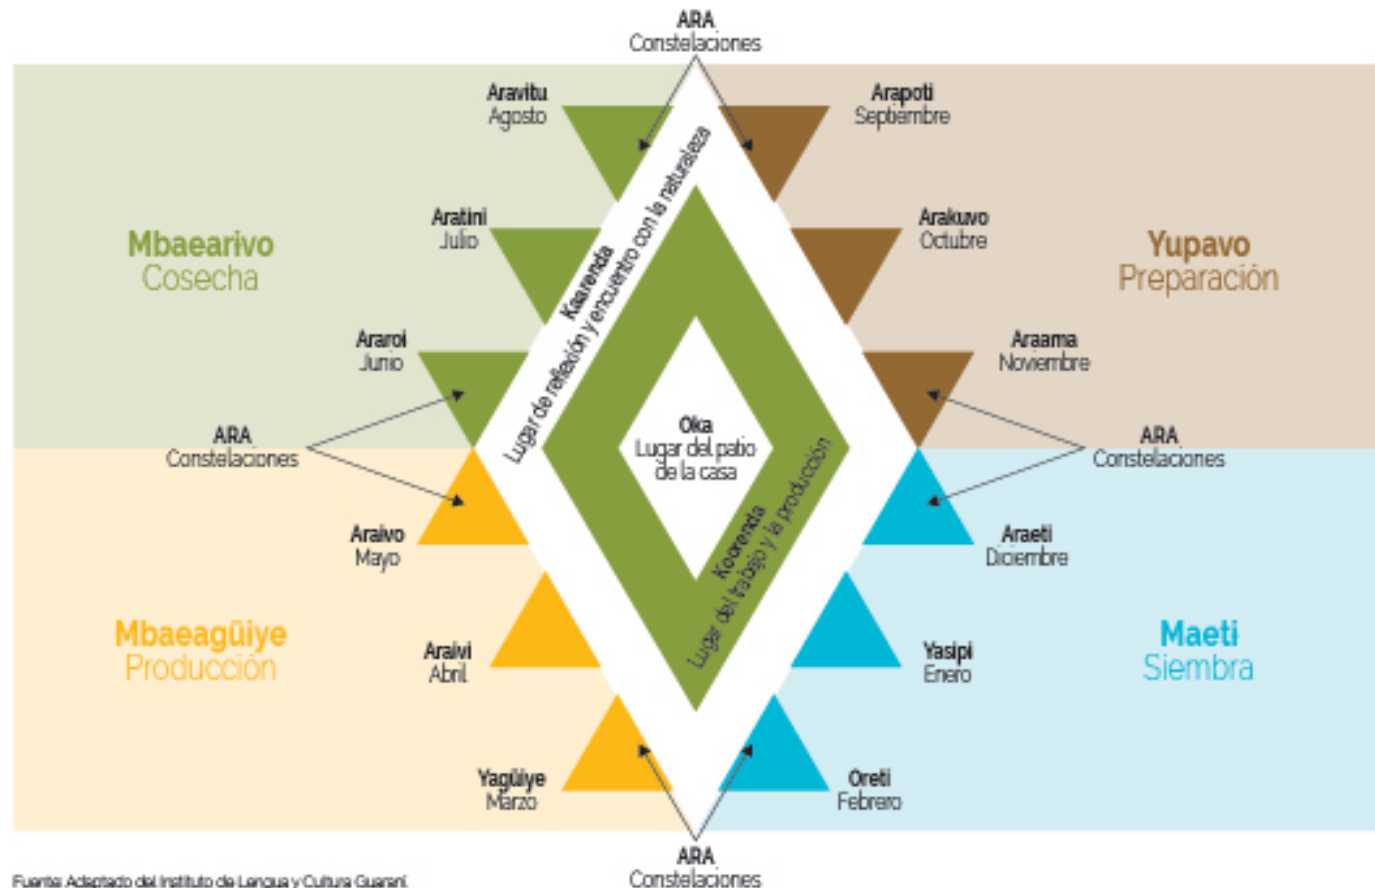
ARA
Constelaciones

Aravitu
Agosto

Arapoti
Septiembre

Aratini
Julio

Arakuvo
Octubre

Mbaearivo
Cosecha

Yupavo
Preparación

Araroi
Junio

Araama
Noviembre

Kaarenda
Lugar de reflexión y encuentro con la naturaleza

Oka
Lugar del patio de la casa

Koorenda
Lugar del trabajo y la producción

ARA
Constelaciones

ARA
Constelaciones

Araivo
Mayo

Araeti
Diciembre

Mbaeagüiye
Producción

Maeti
Siembra

Araivi
Abril

Yasipi
Enero

Yagüiye
Marzo

Oreti
Febrero

ARA
Constelaciones

Fuente: Adaptado del Instituto de Lengua y Cultura Guaraní